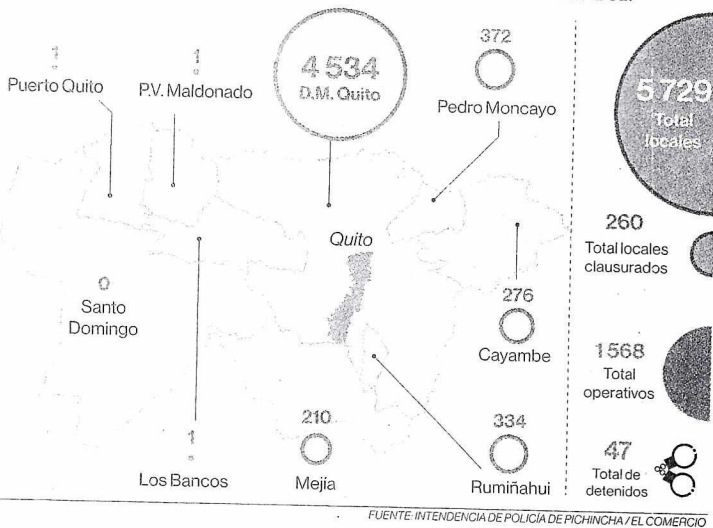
1
Puerto Quito

1
P.V. Maldonado

4 534
D.M. Quito

372
Pedro Moncayo

Quito

0
Santo Domingo

276
Cayambe

1
Los Bancos

210
Mejía

334
Rumiñahui

5 729
Total locales

260
Total locales clausurados

1568
Total operativos

47
Total de detenidos

FUENTE: INTENDENCIA DE POLICÍA DE PICHINCHA / EL COMERCIO